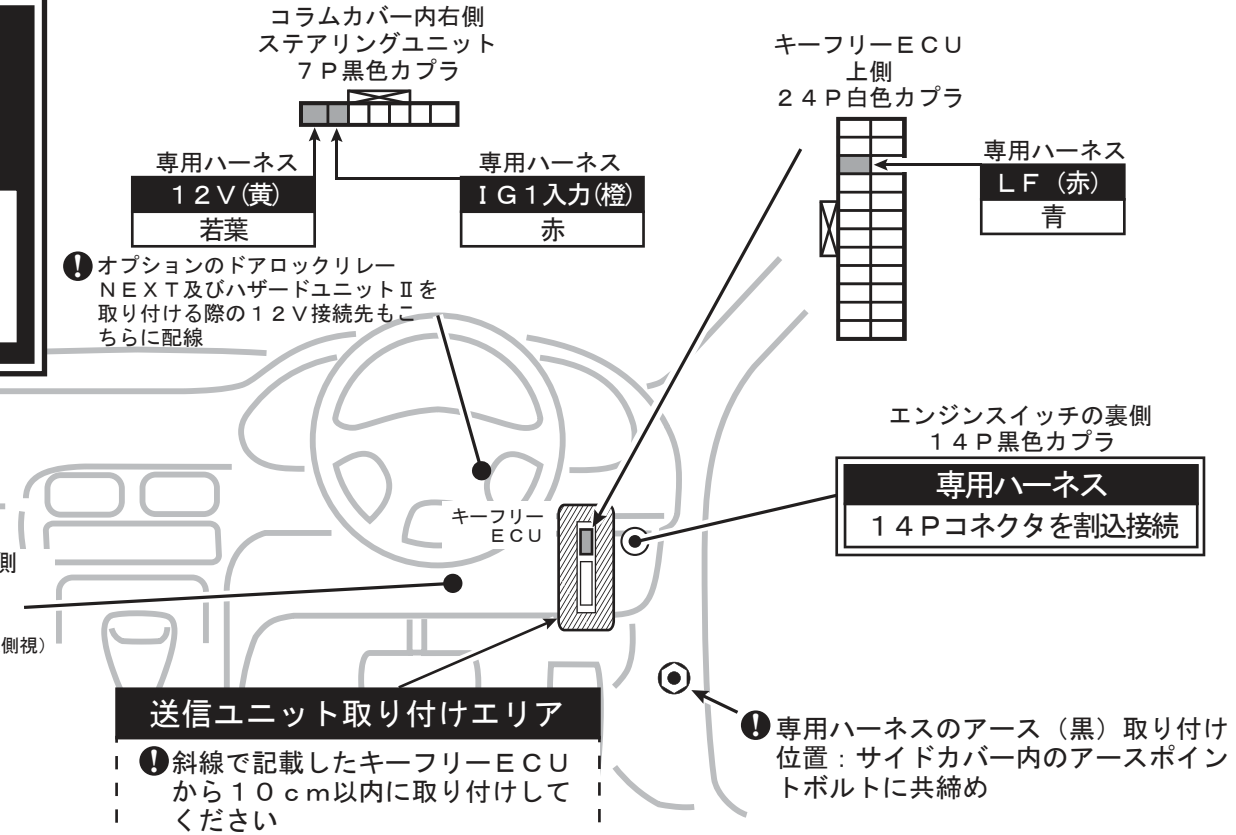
コラムカバー内右側
ステアリングユニット
７Ｐ黒色カプラ

専用ハーネス
１２Ｖ(黄)
若葉

専用ハーネス
ＩＧ１入力(橙)
赤

キーフリーＥＣＵ
上側
２４Ｐ白色カプラ

専用ハーネス
ＬＦ（赤）
青

オプションのドアロックリレーＮＥＸＴ及びハザードユニットⅡを取り付ける際の１２Ｖ接続先もこちらに配線

エンジンスイッチの裏側
１４Ｐ黒色カプラ

専用ハーネス
１４Ｐコネクタを割込接続

キーフリー
ＥＣＵ

側

側視）

送信ユニット取り付けエリア

斜線で記載したキーフリーＥＣＵから１０ｃｍ以内に取り付けしてください

専用ハーネスのアース（黒）取り付け位置：サイドカバー内のアースポイントボルトに共締め